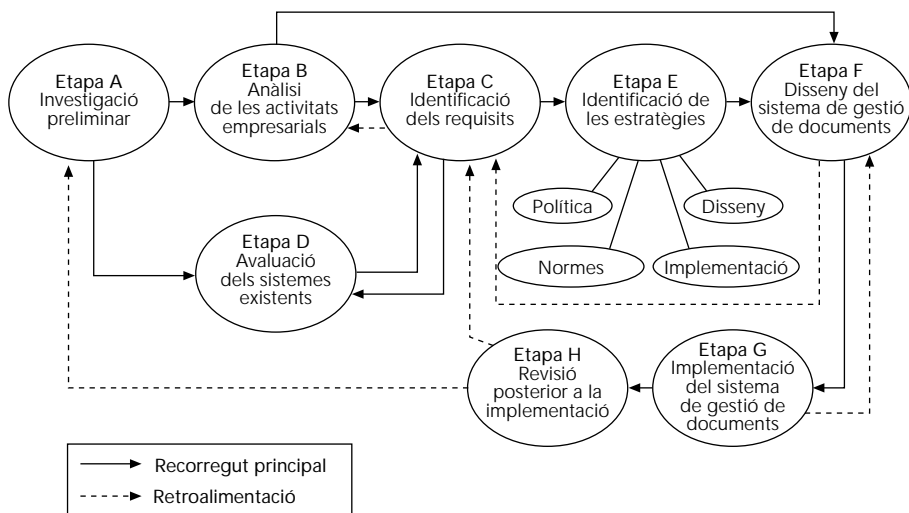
Etapa A
Investigació preliminar

Etapa B
Anàlisi de les activitats empresarials

Etapa C
Identificació dels requisits

Etapa E
Identificació de les estratègies

Etapa F
Disseny del sistema de gestió de documents

Política

Disseny

Normes

Implementació

Etapa D
Avaluació dels sistemes existents

Etapa H
Revisió posterior a la implementació

Etapa G
Implementació del sistema de gestió de documents

Recorregut principal

Retroalimentació